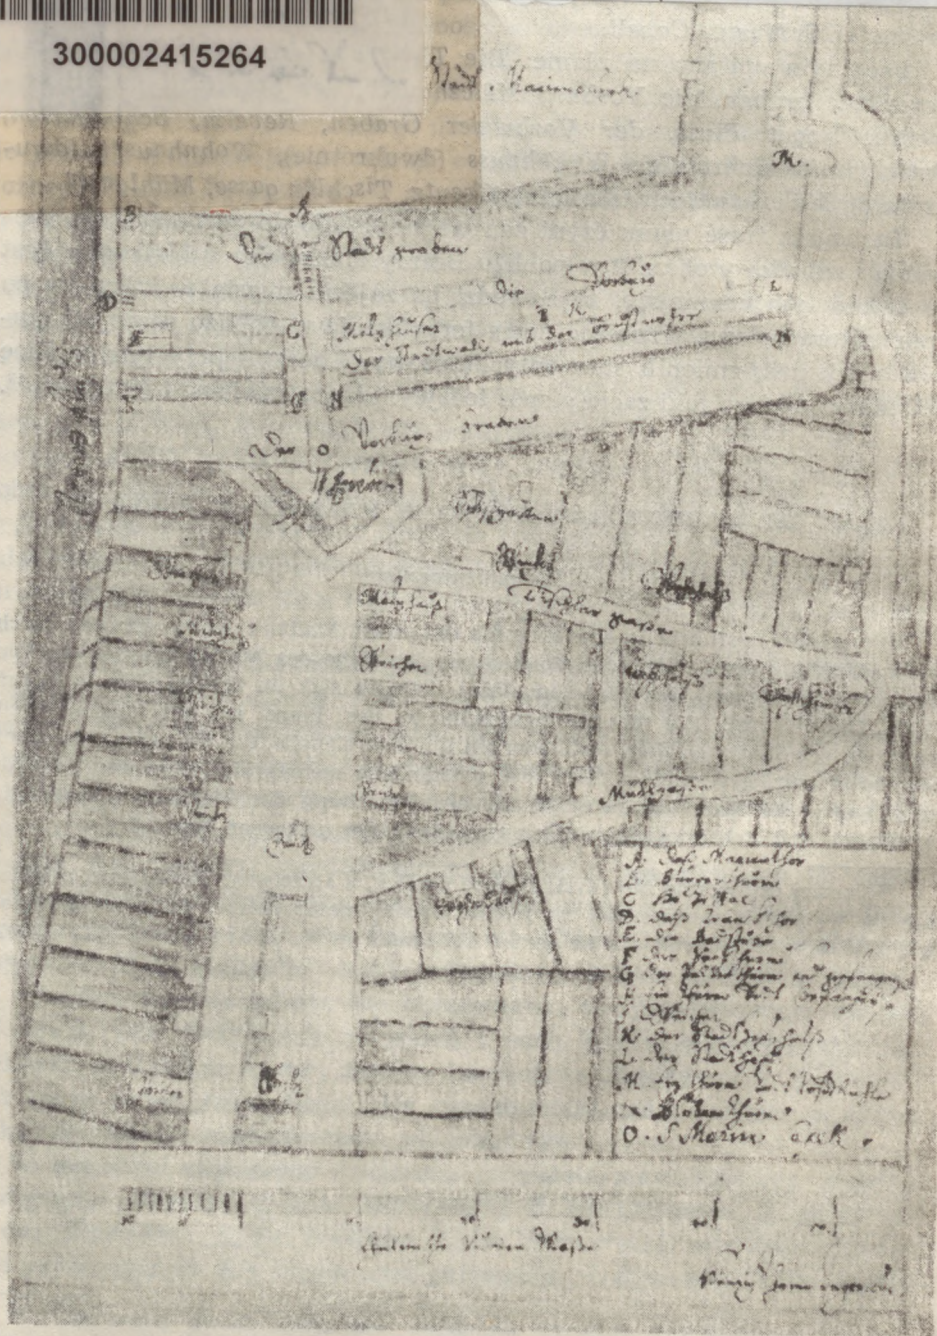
300002415264

Stadt Marienthor

Graben, Rennweg, ... Anordnung ... Wohnungen ... Tisch ... Mühl ...

M.

B

A

Die Stadt graben

D

Die Vorburg

L

E

C

Holzhause

Der Stadtwall und der Wehrgang

N

F

G

H

I

Der Vorburg graben

O

Thorin

Gruben

Mühle

Kirchhof

Tischler garten

Rathaus

Speicher

Kirche

Mühlgraben

Bach

A. Das Marienthor
B. ... thurm
C. ...
D. Das ... thor
E. Die ...
F. Der ... thurm
G. Der ... thurm und gefangen
H. ... thurm ... gefangen
I. ...
K. Der Stadt ...
L. Die Stadt ...
M. ... thurm ...
N. Glocken thurm
O. S Marien Eck

Stadtmauer ... Wiesen Wasser

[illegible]